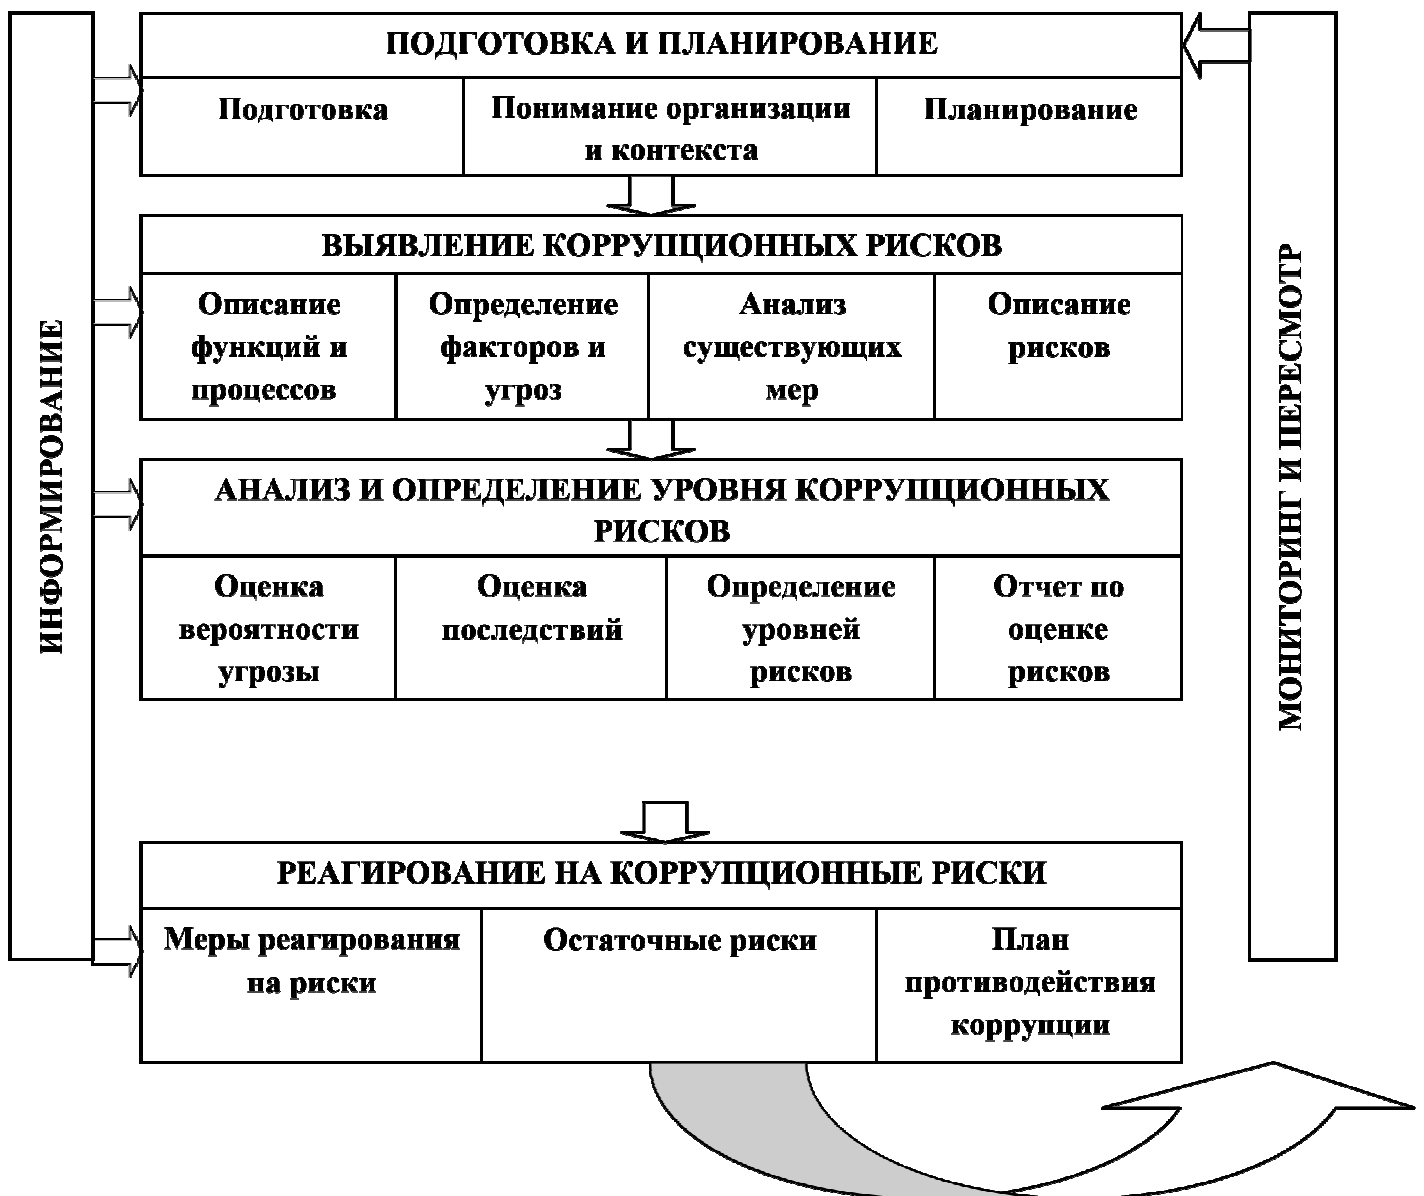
ИНФОРМИРОВАНИЕ

ПОДГОТОВКА И ПЛАНИРОВАНИЕ

| Подготовка | Понимание организации и контекста | Планирование |
|---|---|---|

ВЫЯВЛЕНИЕ КОРРУПЦИОННЫХ РИСКОВ

| Описание функций и процессов | Определение факторов и угроз | Анализ существующих мер | Описание рисков |
|---|---|---|---|

АНАЛИЗ И ОПРЕДЕЛЕНИЕ УРОВНЯ КОРРУПЦИОННЫХ РИСКОВ

| Оценка вероятности угрозы | Оценка последствий | Определение уровней рисков | Отчет по оценке рисков |
|---|---|---|---|

РЕАГИРОВАНИЕ НА КОРРУПЦИОННЫЕ РИСКИ

| Меры реагирования на риски | Остаточные риски | План противодействия коррупции |
|---|---|---|

МОНИТОРИНГ И ПЕРЕСМОТР